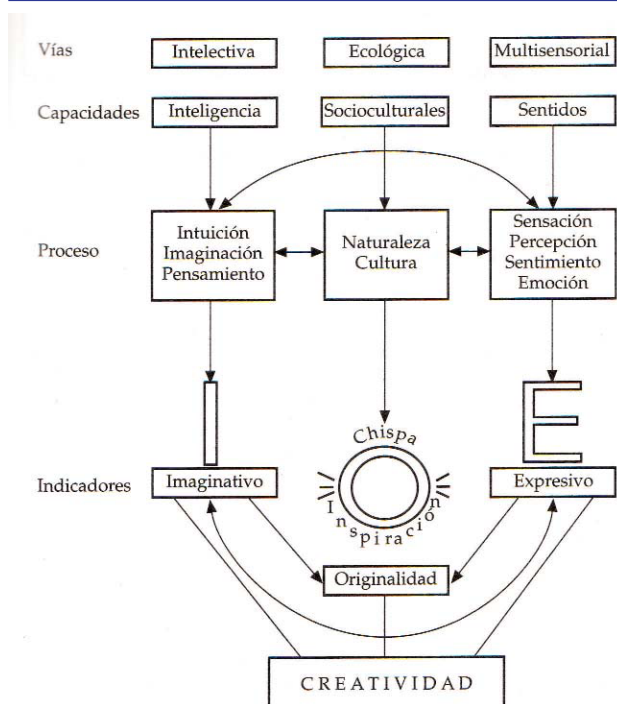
Vías
Intelectiva
Ecológica
Multisensorial

Capacidades
Inteligencia
Socioculturales
Sentidos

Proceso
Intuición
Imaginación
Pensamiento
Naturaleza
Cultura
Sensación
Percepción
Sentimiento
Emoción

I
Chispa
O
E

Indicadores
Imaginativo
Inspiración
Expresivo

Originalidad

CREATIVIDAD